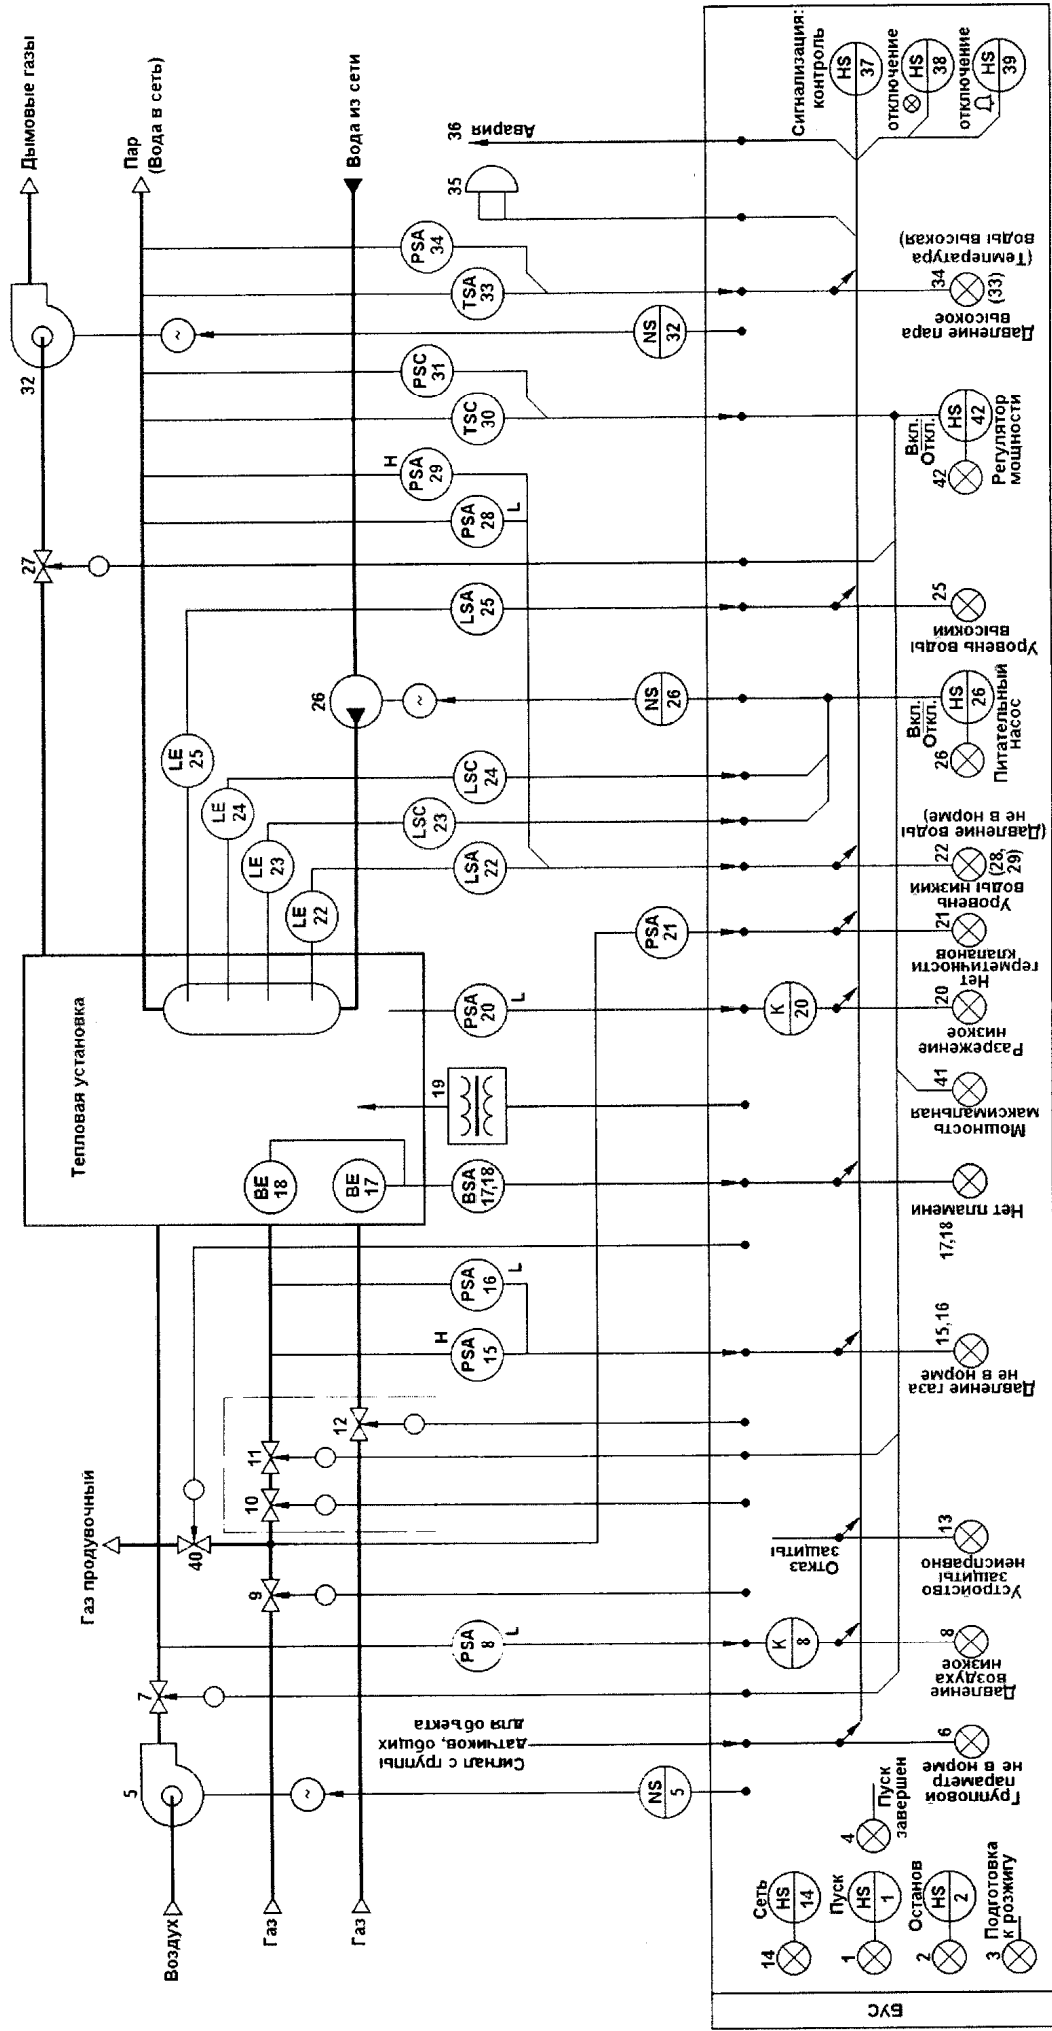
Дымовые газы
Пар
(Вода в сеть)
Вода из сети
36 Авария
35
Сигнализация: контроль
HS 37
отключение
HS 38
отключение
HS 39
32
PSA 34
TSA 33
NS 32
34 (33)
Давление пара высокое
(Температура воды высокая)
PSC 31
TSC 30
Вкл.
Откл.
42
HS 42
Регулятор мощности
H
PSA 29
PSA 28
L
27
LSA 25
25
Уровень воды высокий
26
NS 26
Вкл.
Откл.
26
HS 26
Питательный насос
LE 25
LE 24
LSC 24
LE 23
LSC 23
LE 22
LSA 22
22 (28, 29)
Уровень воды низкий
(Давление воды не в норме)
PSA 21
21
Нет герметичности клапанов
Тепловая установка
PSA 20
L
K 20
20
Разрежение низкое
19
41
Мощность максимальная
BE 18
BE 17
BSA 17,18
17,18
Нет пламени
PSA 16
L
H
PSA 15
15,16
Давление газа не в норме
12
11
10
13
Устройство защиты неисправно
Отказ защиты
Газ продувочный
40
9
PSA 8
L
K 8
8
Давление воздуха низкое
7
Сигнал с группы датчиков, общих для объекта
6
Групповой параметр не в норме
5
NS 5
4
Пуск завершен
Воздух
Газ
Газ
14
Сеть
HS 14
1
Пуск
HS 1
2
Останов
HS 2
3
Подготовка к розжигу
БУС